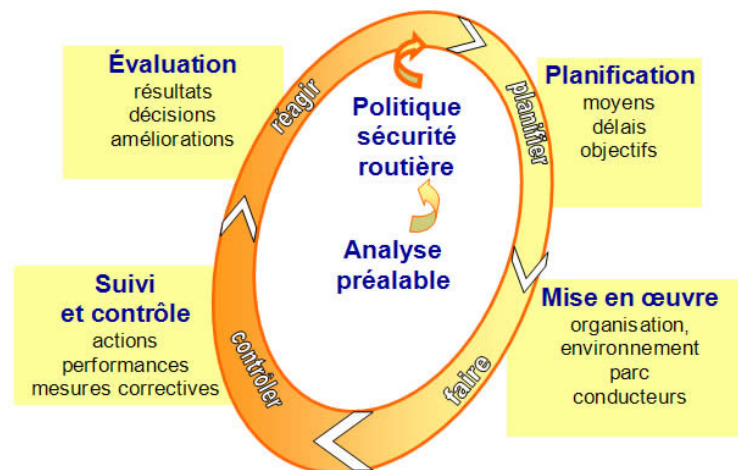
Évaluation
résultats
décisions
améliorations

réagir

Politique
sécurité
routière

planifier

Planification
moyens
délais
objectifs

Analyse
préalable

Suivi
et contrôle
actions
performances
mesures correctives

contrôler

faire

Mise en œuvre
organisation,
environnement
parc
conducteurs